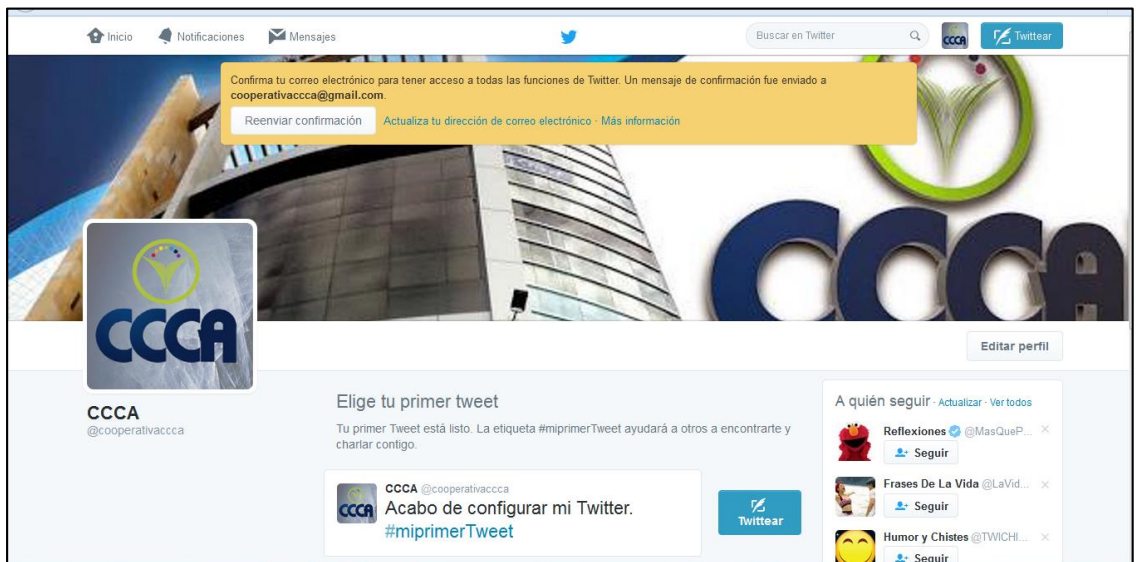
Inicio Notificaciones Mensajes

Buscar en Twitter

CCCA

Twittear

Confirma tu correo electrónico para tener acceso a todas las funciones de Twitter. Un mensaje de confirmación fue enviado a cooperativaccca@gmail.com.

Reenviar confirmación Actualiza tu dirección de correo electrónico · Más información

CCCA

CCCA

Editar perfil

CCCA
@cooperativaccca

Elige tu primer tweet

Tu primer Tweet está listo. La etiqueta #miprimerTweet ayudará a otros a encontrarte y charlar contigo.

CCCA @cooperativaccca
Acabo de configurar mi Twitter. #miprimerTweet

Twittear

A quién seguir · Actualizar · Ver todos

Reflexiones @MasQueP...
Seguir

Frases De La Vida @LaVid...
Seguir

Humor y Chistes @TWICHI...
Seguir